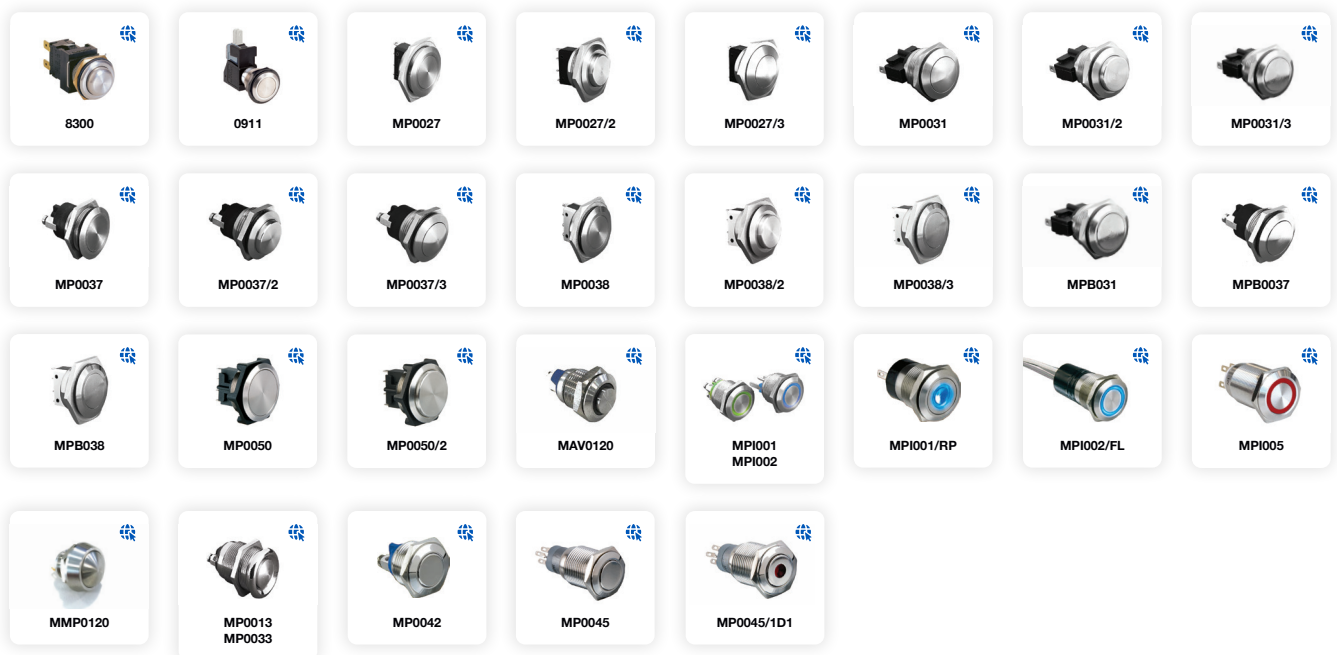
8300

0911

MP0027

MP0027/2

MP0027/3

MP0031

MP0031/2

MP0031/3

MP0037

MP0037/2

MP0037/3

MP0038

MP0038/2

MP0038/3

MPB031

MPB0037

MPB038

MP0050

MP0050/2

MAV0120

MPI001
MPI002

MPI001/RP

MPI002/FL

MPI005

MMP0120

MP0013
MP0033

MP0042

MP0045

MP0045/1D1